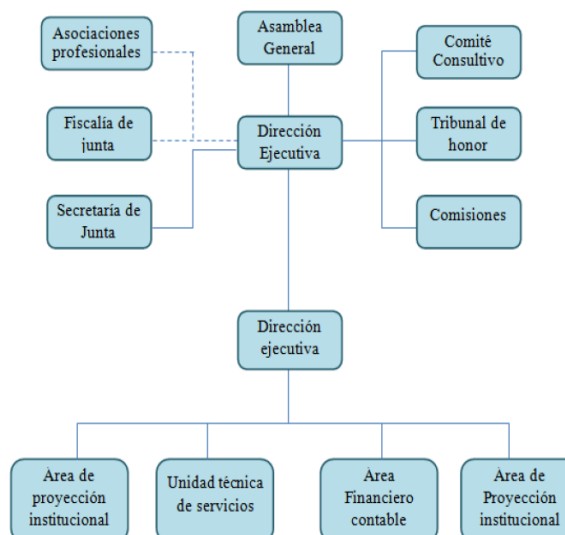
Asociaciones profesionales

Asamblea General

Comité Consultivo

Fiscalía de junta

Dirección Ejecutiva

Tribunal de honor

Secretaría de Junta

Comisiones

Dirección ejecutiva

Área de proyección institucional

Unidad técnica de servicios

Área Financiero contable

Área de Proyección institucional